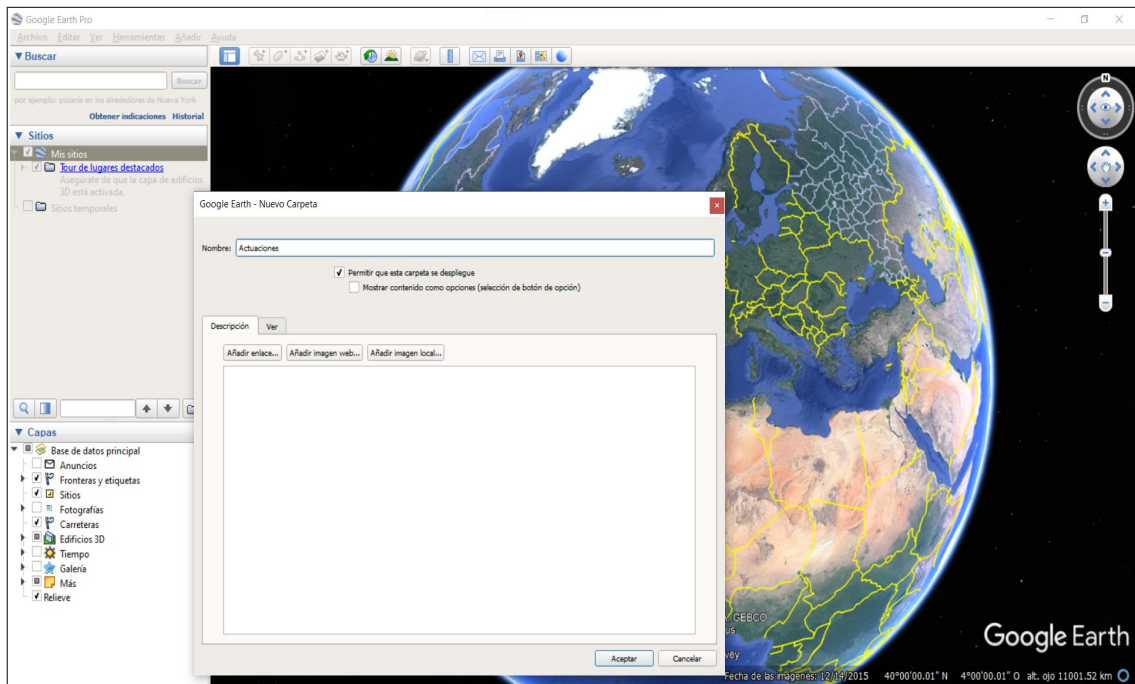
Google Earth Pro

Archivo Editar Ver Herramientas Añadir Ayuda

▼ Buscar

Buscar

por ejemplo: pizzería en los alrededores de Nueva York

Obtener indicaciones Historial

▼ Sitios

Mis sitios

Tour de lugares destacados

Asegúrate de que la capa de edificios 3D está activada.

Sitios temporales

▼ Capas

Base de datos principal

Anuncios

Fronteras y etiquetas

Sitios

Fotografías

Carreteras

Edificios 3D

Tiempo

Galería

Más

Relieve

Google Earth - Nuevo Carpeta

Nombre: Actuaciones

Permitir que esta carpeta se despliegue

Mostrar contenido como opciones (selección de botón de opción)

Descripción Ver

Añadir enlace... Añadir imagen web... Añadir imagen local...

Aceptar Cancelar

N

GEBCO

Google Earth

Fecha de las imágenes: 12/14/2015 40°00'00.01" N 4°00'00.01" O alt. ojo 11001.52 km